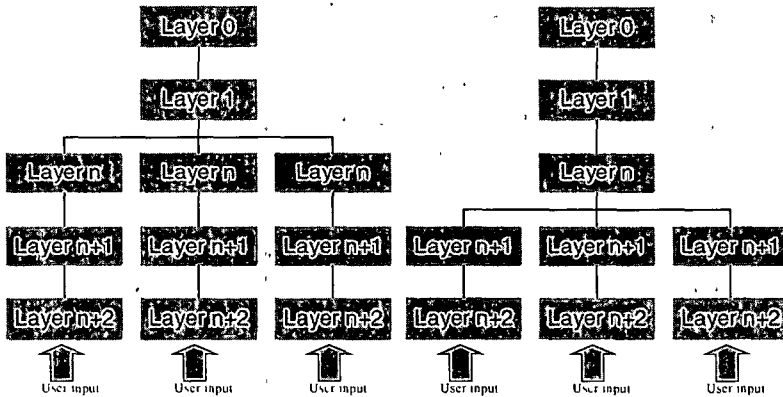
Layer 0

Layer 1

Layer n

Layer n

Layer n

Layer n+1

Layer n+1

Layer n+1

Layer n+2

Layer n+2

Layer n+2

User input

User input

User input

Layer 0

Layer 1

Layer n

Layer n+1

Layer n+1

Layer n+1

Layer n+2

Layer n+2

Layer n+2

User input

User input

User input